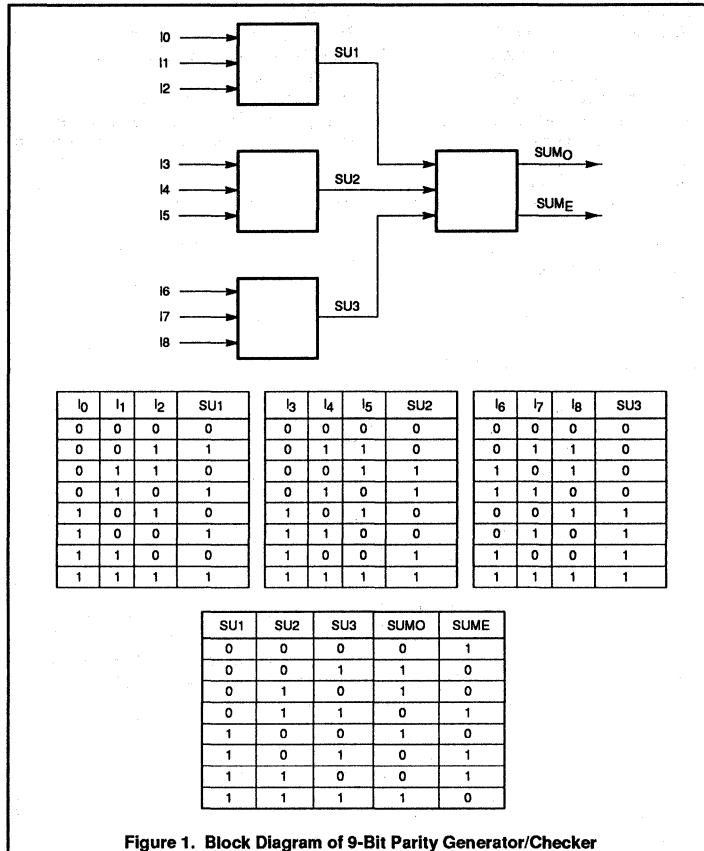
I0
I1
I2
SU1
I3
I4
I5
SU2
SUM$_O$
SUM$_E$
I6
I7
I8
SU3

| $I_0$ | $I_1$ | $I_2$ | SU1 |
|---|---|---|---|
| 0 | 0 | 0 | 0 |
| 0 | 0 | 1 | 1 |
| 0 | 1 | 1 | 0 |
| 0 | 1 | 0 | 1 |
| 1 | 0 | 1 | 0 |
| 1 | 0 | 0 | 1 |
| 1 | 1 | 0 | 0 |
| 1 | 1 | 1 | 1 |

| $I_3$ | $I_4$ | $I_5$ | SU2 |
|---|---|---|---|
| 0 | 0 | 0 | 0 |
| 0 | 1 | 1 | 0 |
| 0 | 0 | 1 | 1 |
| 0 | 1 | 0 | 1 |
| 1 | 0 | 1 | 0 |
| 1 | 1 | 0 | 0 |
| 1 | 0 | 0 | 1 |
| 1 | 1 | 1 | 1 |

| $I_6$ | $I_7$ | $I_8$ | SU3 |
|---|---|---|---|
| 0 | 0 | 0 | 0 |
| 0 | 1 | 1 | 0 |
| 1 | 0 | 1 | 0 |
| 1 | 1 | 0 | 0 |
| 0 | 0 | 1 | 1 |
| 0 | 1 | 0 | 1 |
| 1 | 0 | 0 | 1 |
| 1 | 1 | 1 | 1 |

| SU1 | SU2 | SU3 | SUMO | SUME |
|---|---|---|---|---|
| 0 | 0 | 0 | 0 | 1 |
| 0 | 0 | 1 | 1 | 0 |
| 0 | 1 | 0 | 1 | 0 |
| 0 | 1 | 1 | 0 | 1 |
| 1 | 0 | 0 | 1 | 0 |
| 1 | 0 | 1 | 0 | 1 |
| 1 | 1 | 0 | 0 | 1 |
| 1 | 1 | 1 | 1 | 0 |

Figure 1. Block Diagram of 9-Bit Parity Generator/Checker